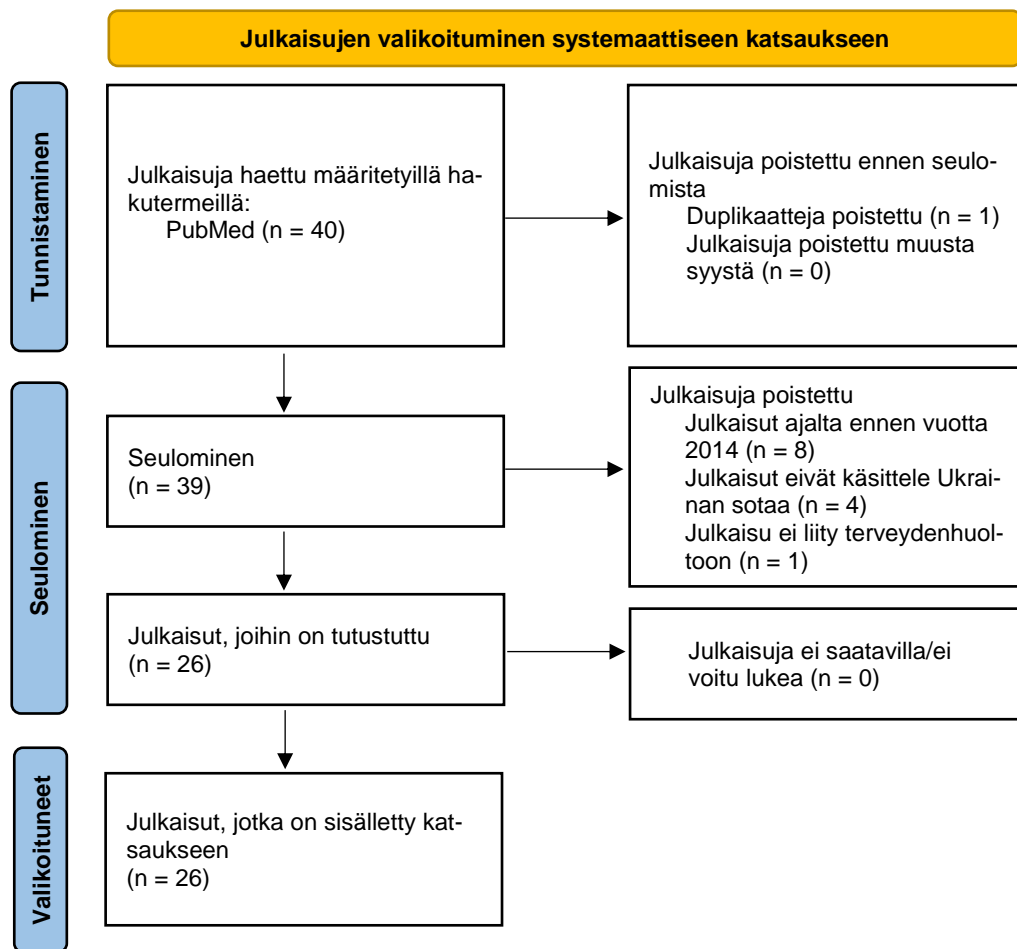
Julkaisujen valikoituminen systemaattiseen katsaukseen

Tunnistaminen

Julkaisuja haettu määritetyillä hakutermeillä:
PubMed (n = 40)

Julkaisuja poistettu ennen seulomista
Duplikaatteja poistettu (n = 1)
Julkaisuja poistettu muusta syystä (n = 0)

Seulominen

Seulominen
(n = 39)

Julkaisuja poistettu
Julkaisut ajalta ennen vuotta 2014 (n = 8)
Julkaisut eivät käsittele Ukrainan sotaa (n = 4)
Julkaisu ei liity terveydenhuoltoon (n = 1)

Julkaisut, joihin on tutustuttu
(n = 26)

Julkaisuja ei saatavilla/ei voitu lukea (n = 0)

Valikoituneet

Julkaisut, jotka on sisälletty katsaukseen
(n = 26)